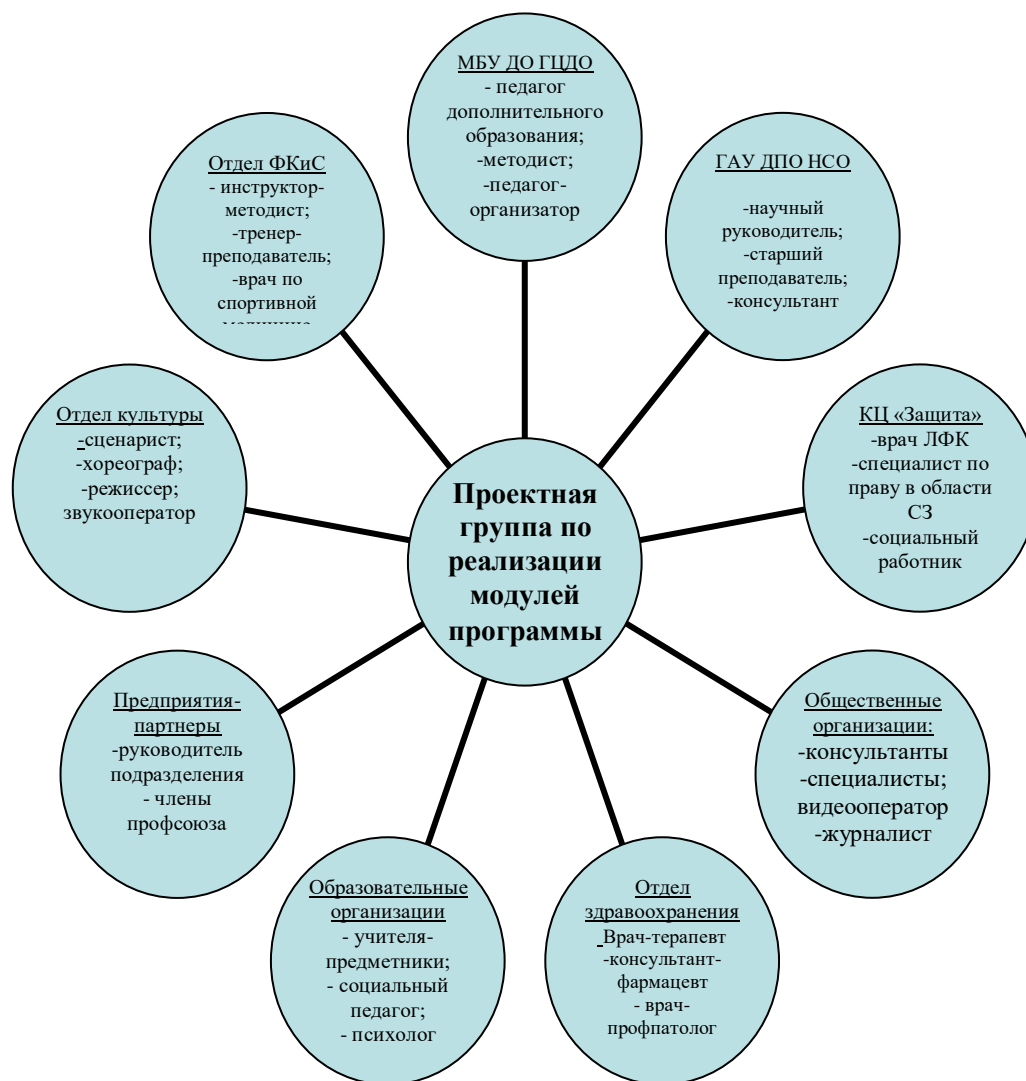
МБУ ДО ГЦДО
- педагог дополнительного образования;
-методист;
-педагог-организатор

Отдел ФКиС
- инструктор-методист;
-тренер-преподаватель;
-врач по спортивной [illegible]

ГАУ ДПО НСО
-научный руководитель;
-старший преподаватель;
-консультант

Отдел культуры
-сценарист;
-хореограф;
-режиссер;
звукооператор

Проектная группа по реализации модулей программы

КЦ «Защита»
-врач ЛФК
-специалист по праву в области СЗ
-социальный работник

Предприятия-партнеры
-руководитель подразделения
- члены профсоюза

Общественные организации:
-консультанты
-специалисты;
видеооператор
-журналист

Образовательные организации
- учителя-предметники;
- социальный педагог;
- психолог

Отдел здравоохранения
Врач-терапевт
-консультант-фармацевт
- врач-профпатолог